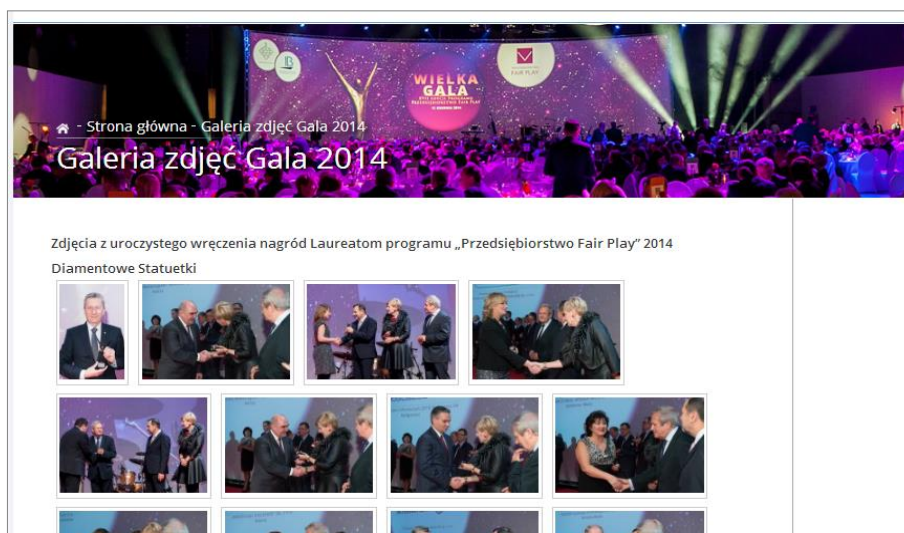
WIELKA GALA

FAIR PLAY

- Strona główna - Galeria zdjęć Gala 2014

Galeria zdjęć Gala 2014

Zdjęcia z uroczystego wręczenia nagród Laureatom programu „Przedsiębiorstwo Fair Play" 2014

Diamentowe Statuetki